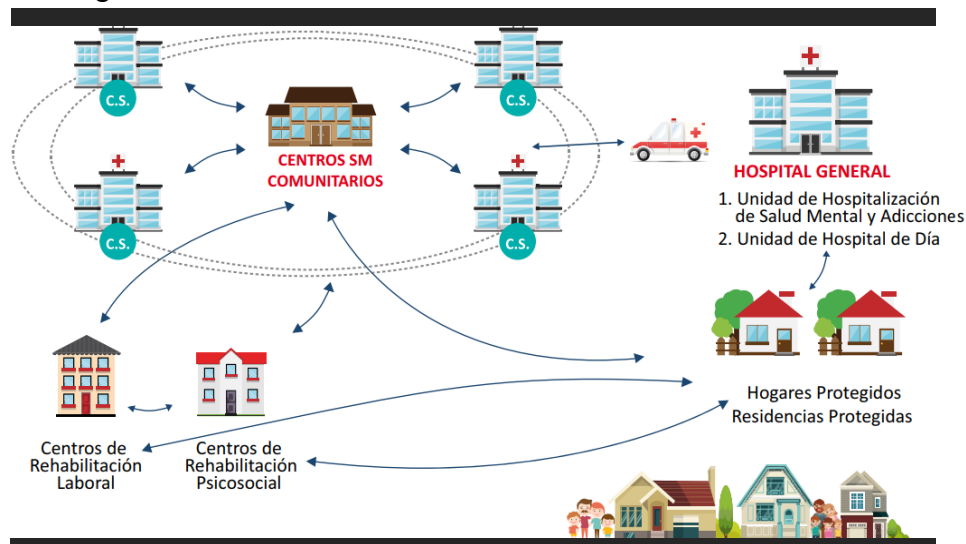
C.S.

C.S.

CENTROS SM COMUNITARIOS

C.S.

C.S.

HOSPITAL GENERAL

1. Unidad de Hospitalización de Salud Mental y Adicciones
2. Unidad de Hospital de Día

Hogares Protegidos
Residencias Protegidas

Centros de Rehabilitación Laboral

Centros de Rehabilitación Psicosocial